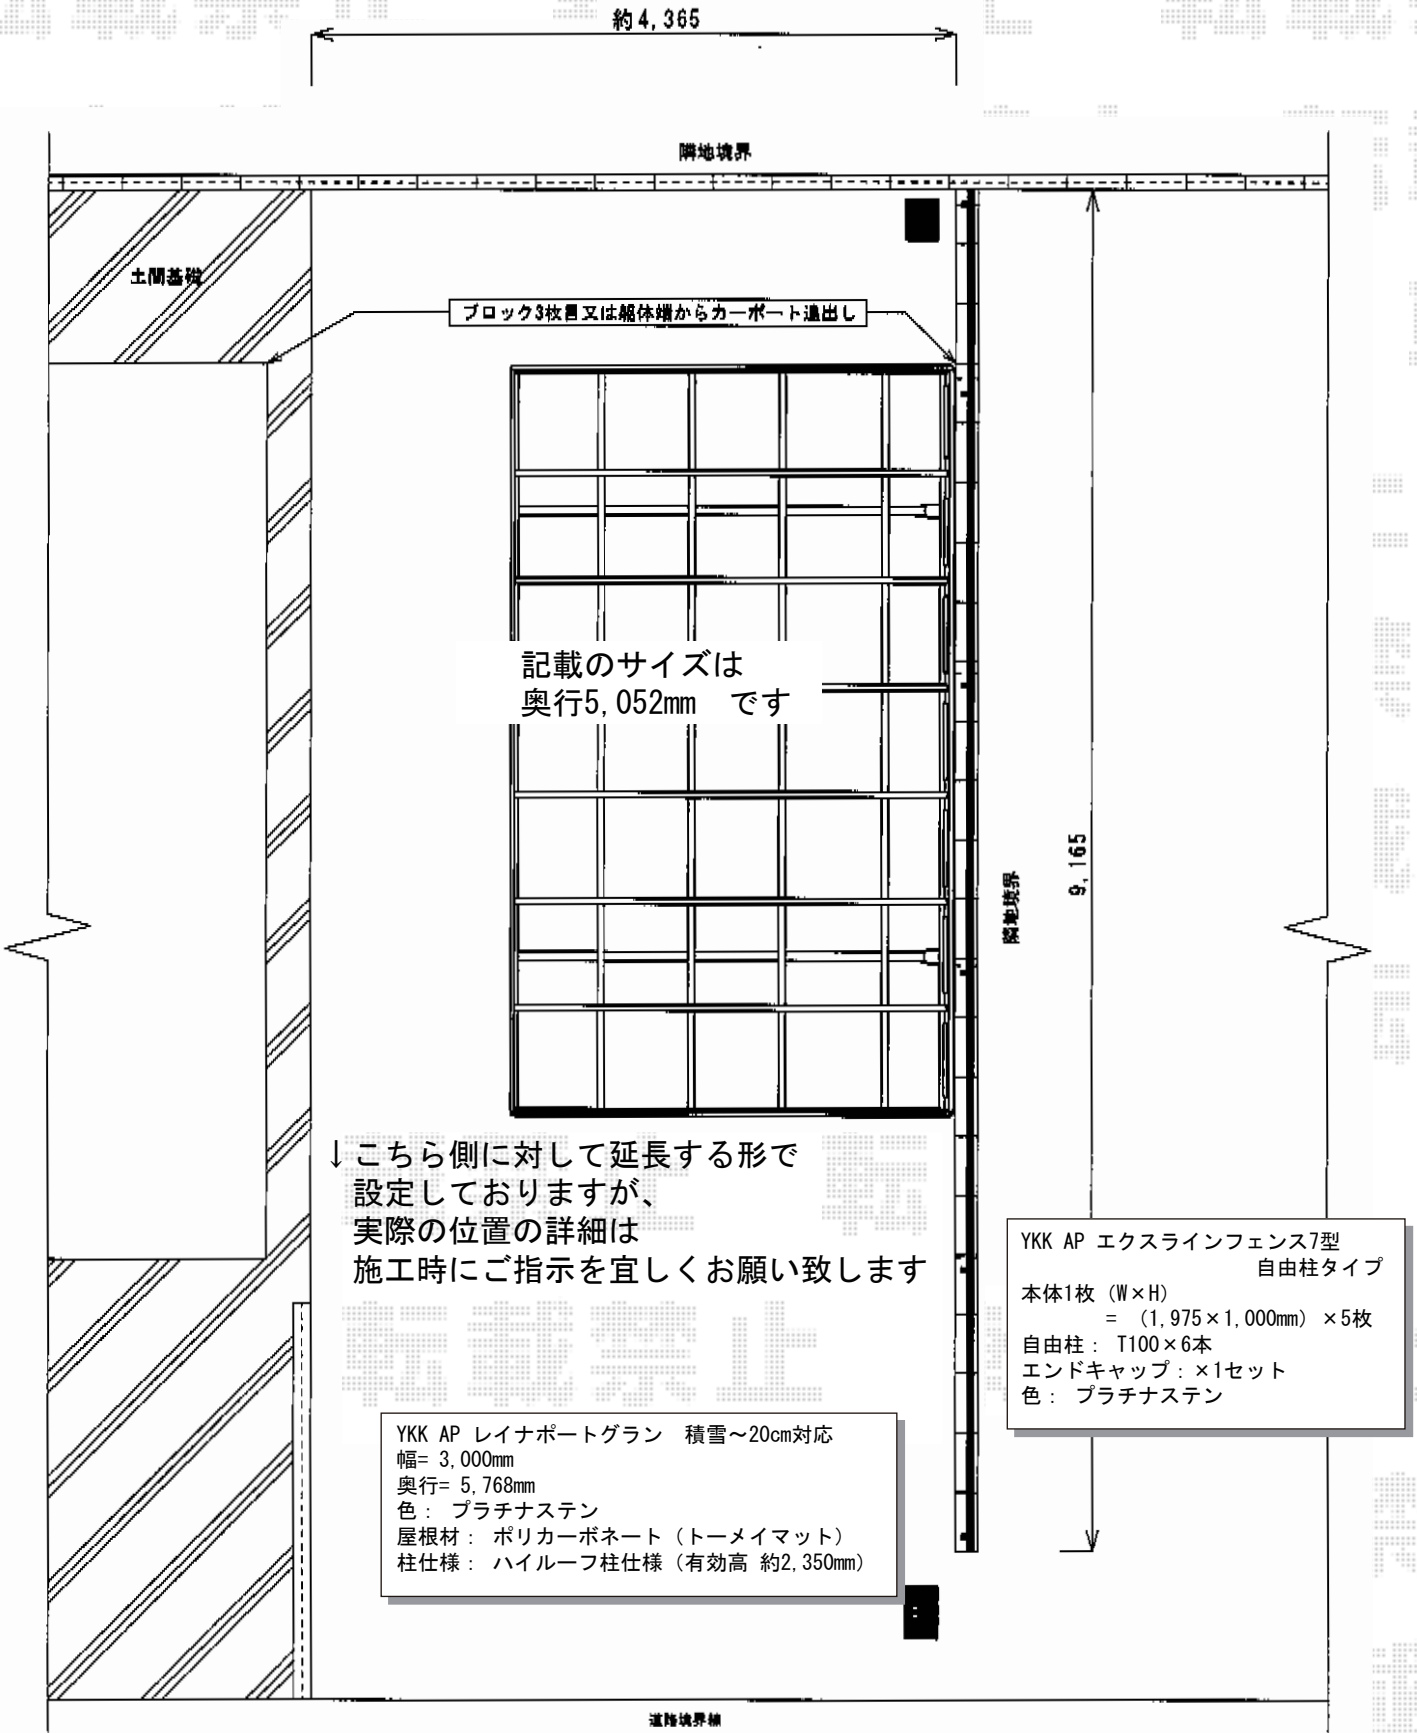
約4,365

隣地境界

土間基礎

ブロック3枚目又は躯体端からカーポート逃出し

記載のサイズは
奥行5,052mm　です

9,165

隣地境界

↓こちら側に対して延長する形で
設定しておりますが、
実際の位置の詳細は
施工時にご指示を宜しくお願い致します

YKK AP エクスラインフェンス7型
自由柱タイプ
本体1枚（W×H）
=（1,975×1,000mm）×5枚
自由柱： T100×6本
エンドキャップ：×1セット
色： プラチナステン

YKK AP レイナポートグラン　積雪～20cm対応
幅= 3,000mm
奥行= 5,768mm
色： プラチナステン
屋根材： ポリカーボネート（トーメイマット）
柱仕様： ハイルーフ柱仕様（有効高 約2,350mm）

転載禁止

道路境界線